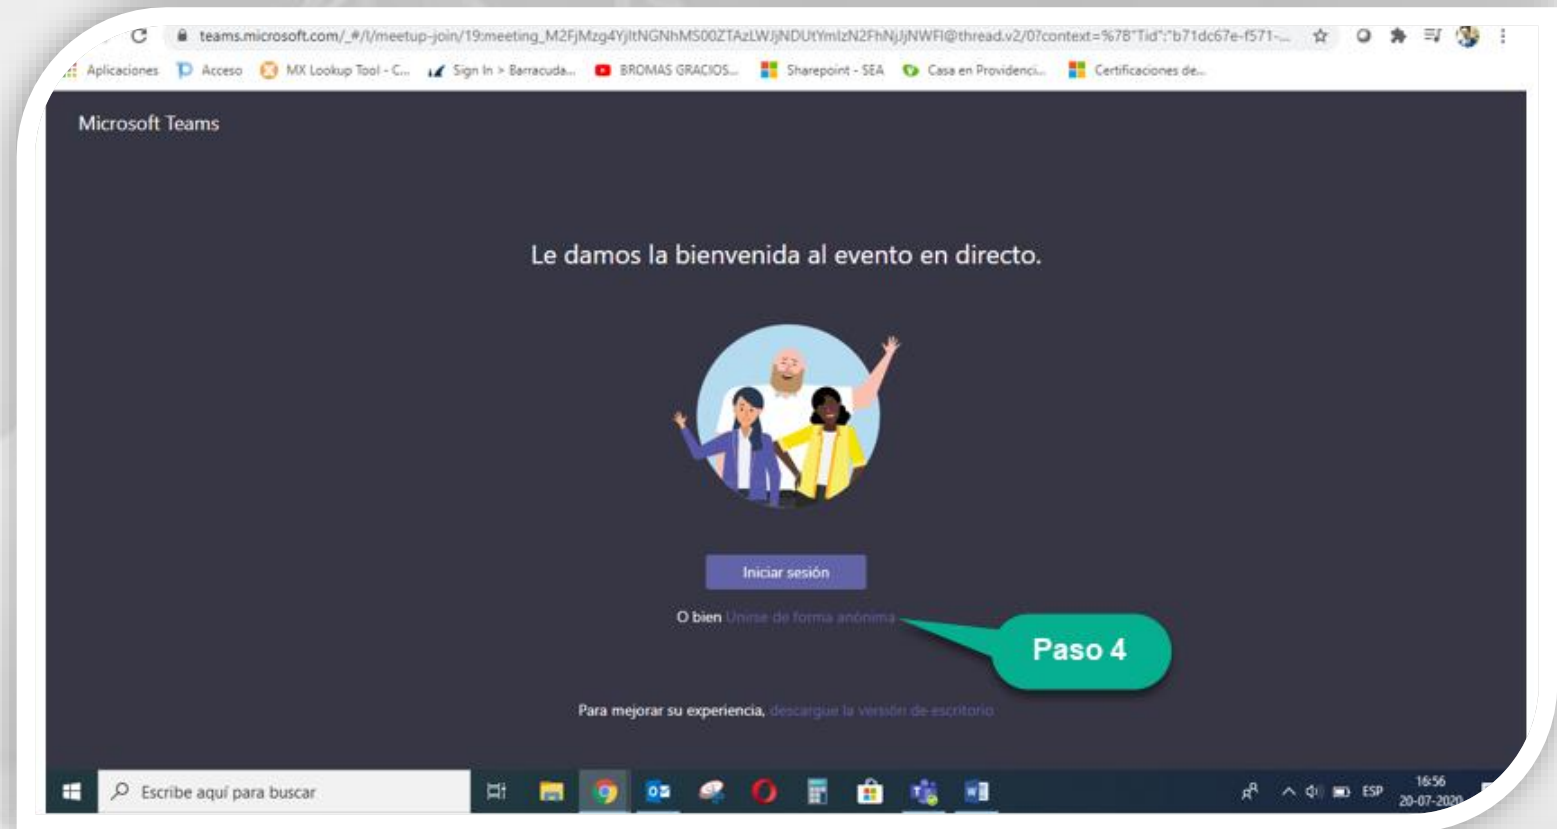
teams.microsoft.com/_#/l/meetup-join/19:meeting_M2FjMzg4YjltNGNhMS00ZTAzLWJjNDUtYmlzN2FhNjJjNWFl@thread.v2/0?context=%7B"Tid":"b71dc67e-f571-...

Aplicaciones Acceso MX Lookup Tool - C... Sign In > Barracuda... BROMAS GRACIOS... Sharepoint - SEA Casa en Providenci... Certificaciones de...

Microsoft Teams

Le damos la bienvenida al evento en directo.

Iniciar sesión

O bien Unirse de forma anónima

Paso 4

Para mejorar su experiencia, descargue la versión de escritorio

Escribe aquí para buscar

ESP 16:56 20-07-2020